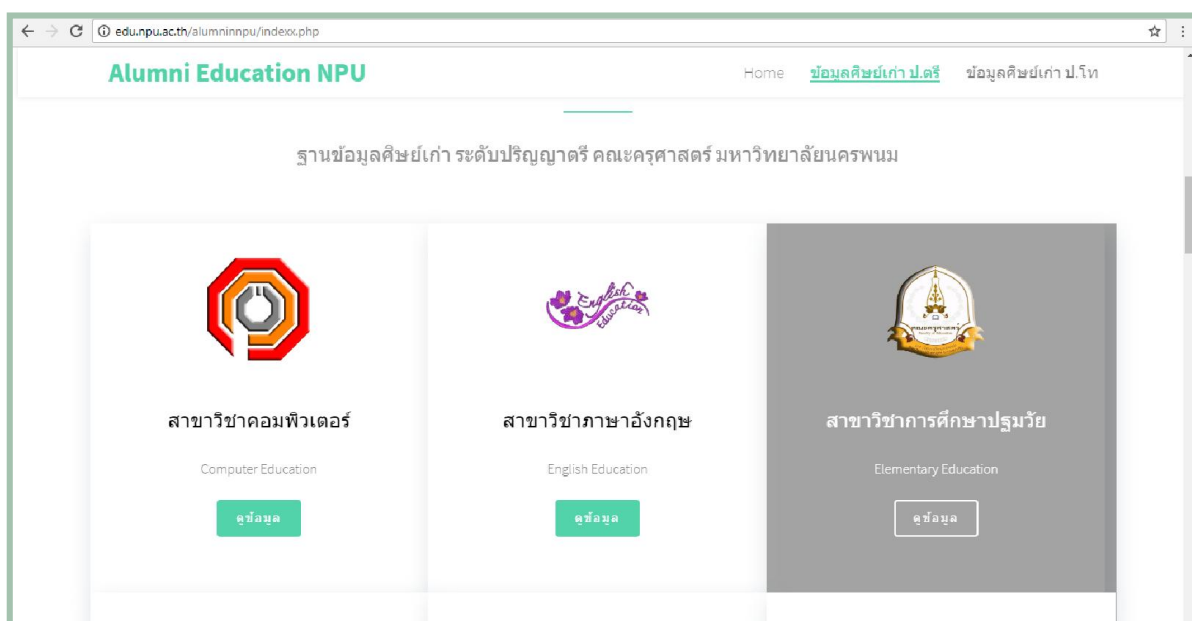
edu.npu.ac.th/alumninnpu/indexx.php

Alumni Education NPU

Home ข้อมูลศิษย์เก่า ป.ตรี ข้อมูลศิษย์เก่า ป.โท

ฐานข้อมูลศิษย์เก่า ระดับปริญญาตรี คณะครุศาสตร์ มหาวิทยาลัยนครพนม

English Education

สาขาวิชาคอมพิวเตอร์

Computer Education

ดูข้อมูล

สาขาวิชาภาษาอังกฤษ

English Education

ดูข้อมูล

สาขาวิชาการศึกษาปฐมวัย

Elementary Education

ดูข้อมูล